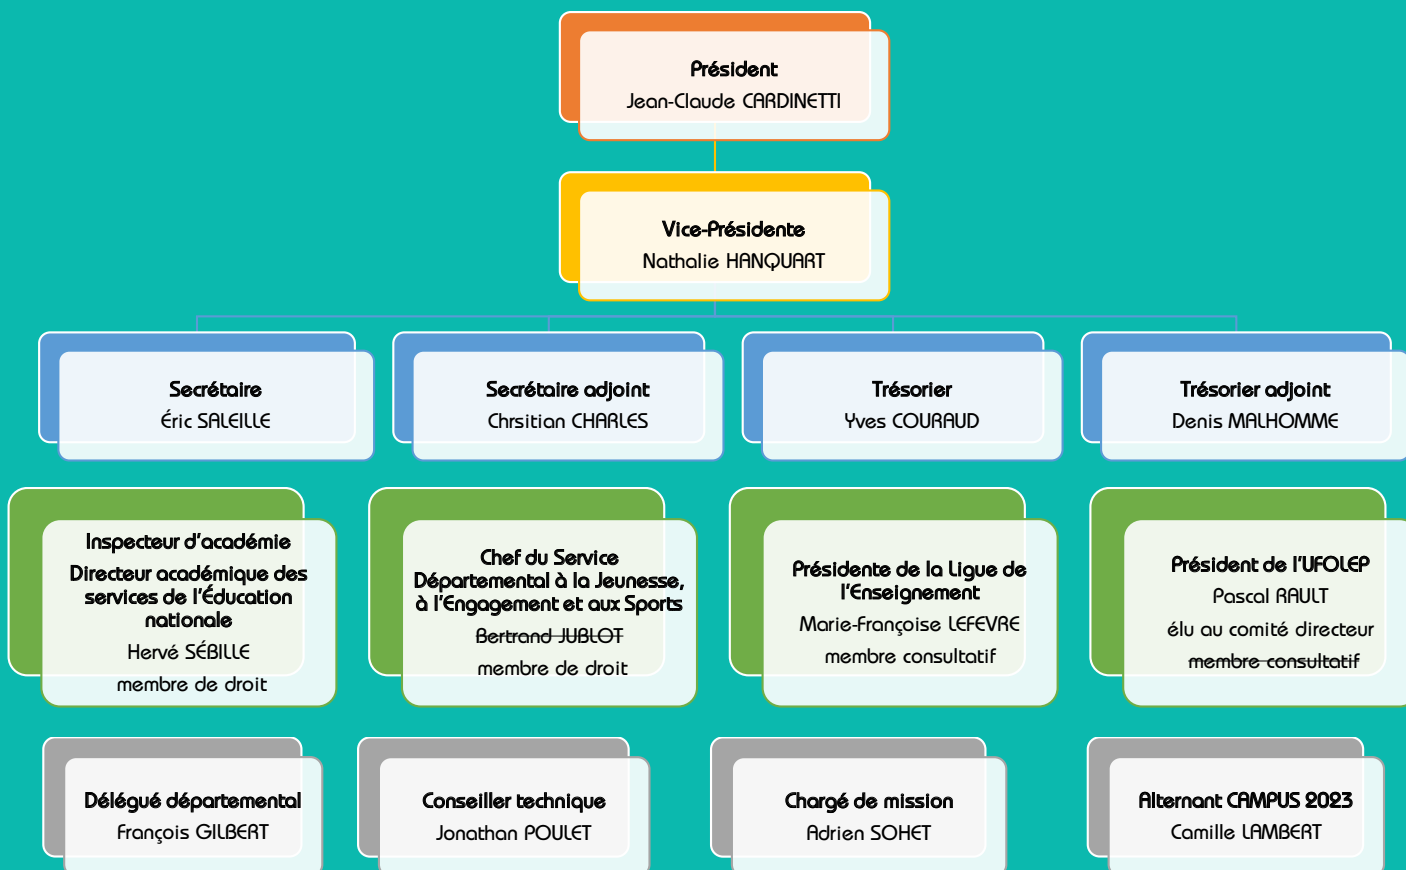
Président
Jean-Claude CARDINETTI

Vice-Présidente
Nathalie HANQUART

Secrétaire
Éric SALEILLE

Secrétaire adjoint
Chrsitian CHARLES

Trésorier
Yves COURAUD

Trésorier adjoint
Denis MALHOMME

Inspecteur d'académie
Directeur académique des services de l'Éducation nationale
Hervé SÉBILLE
membre de droit

Chef du Service Départemental à la Jeunesse, à l'Engagement et aux Sports
~~Bertrand JUBLOT~~
membre de droit

Présidente de la Ligue de l'Enseignement
Marie-Françoise LEFEVRE
membre consultatif

Président de l'UFOLEP
Pascal RAULT
élu au comité directeur
~~membre consultatif~~

Délégué départemental
François GILBERT

Conseiller technique
Jonathan POULET

Chargé de mission
Adrien SOHET

Alternant CAMPUS 2023
Camille LAMBERT